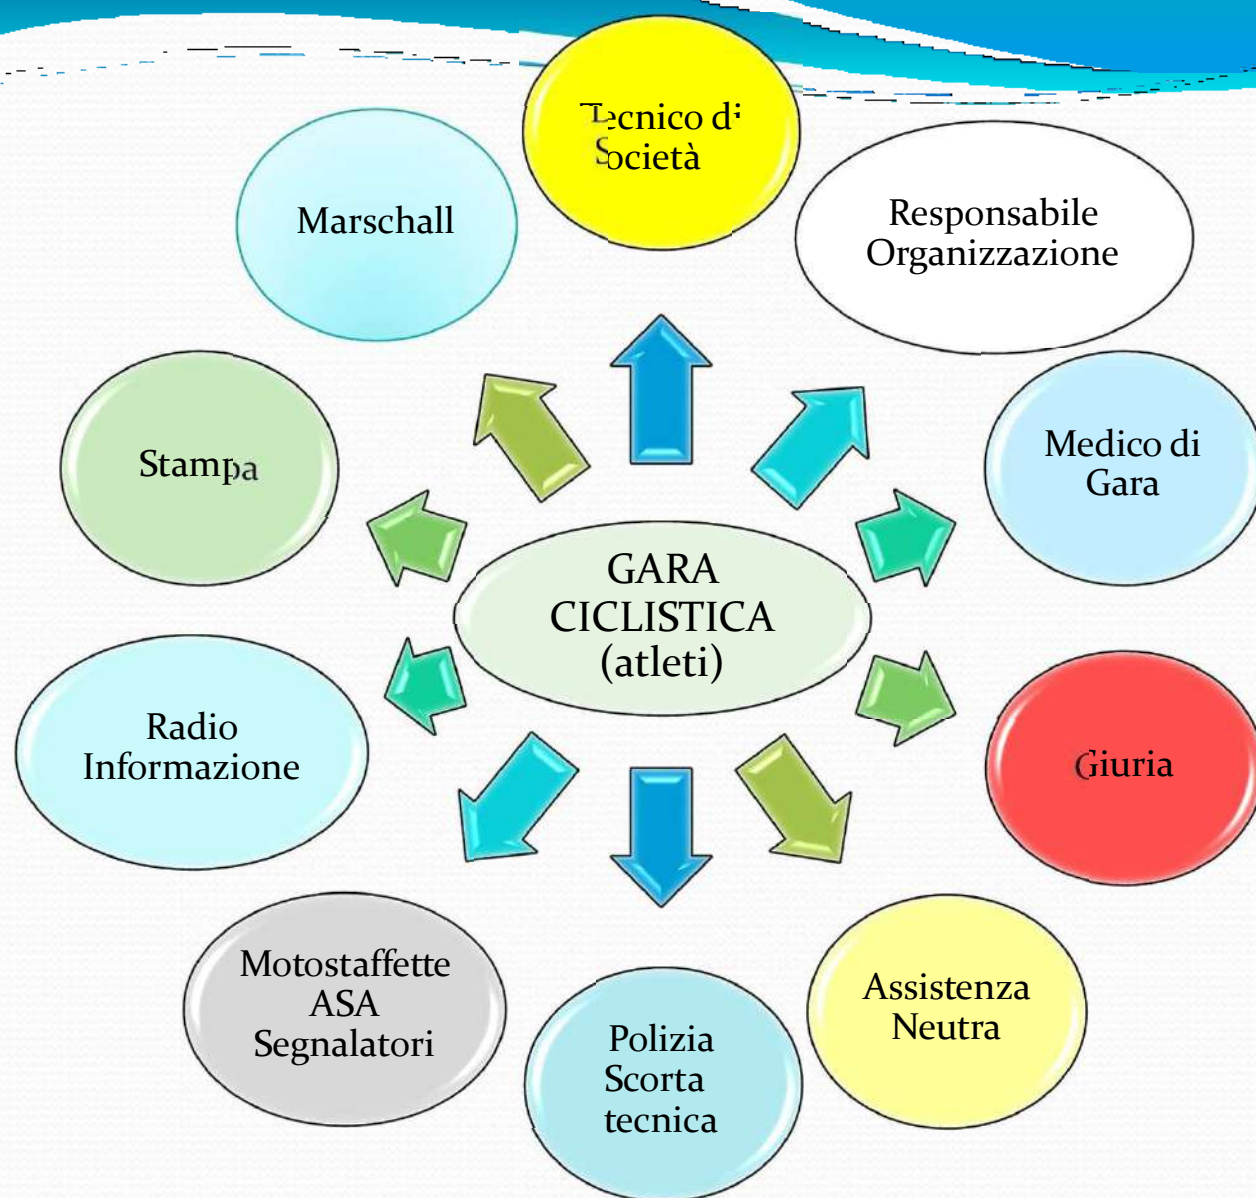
Tecnico di Società

Marschall

Responsabile Organizzazione

Stampa

Medico di Gara

GARA CICLISTICA (atleti)

Radio Informazione

Giuria

Motostaffette ASA Segnalatori

Polizia Scorta tecnica

Assistenza Neutra